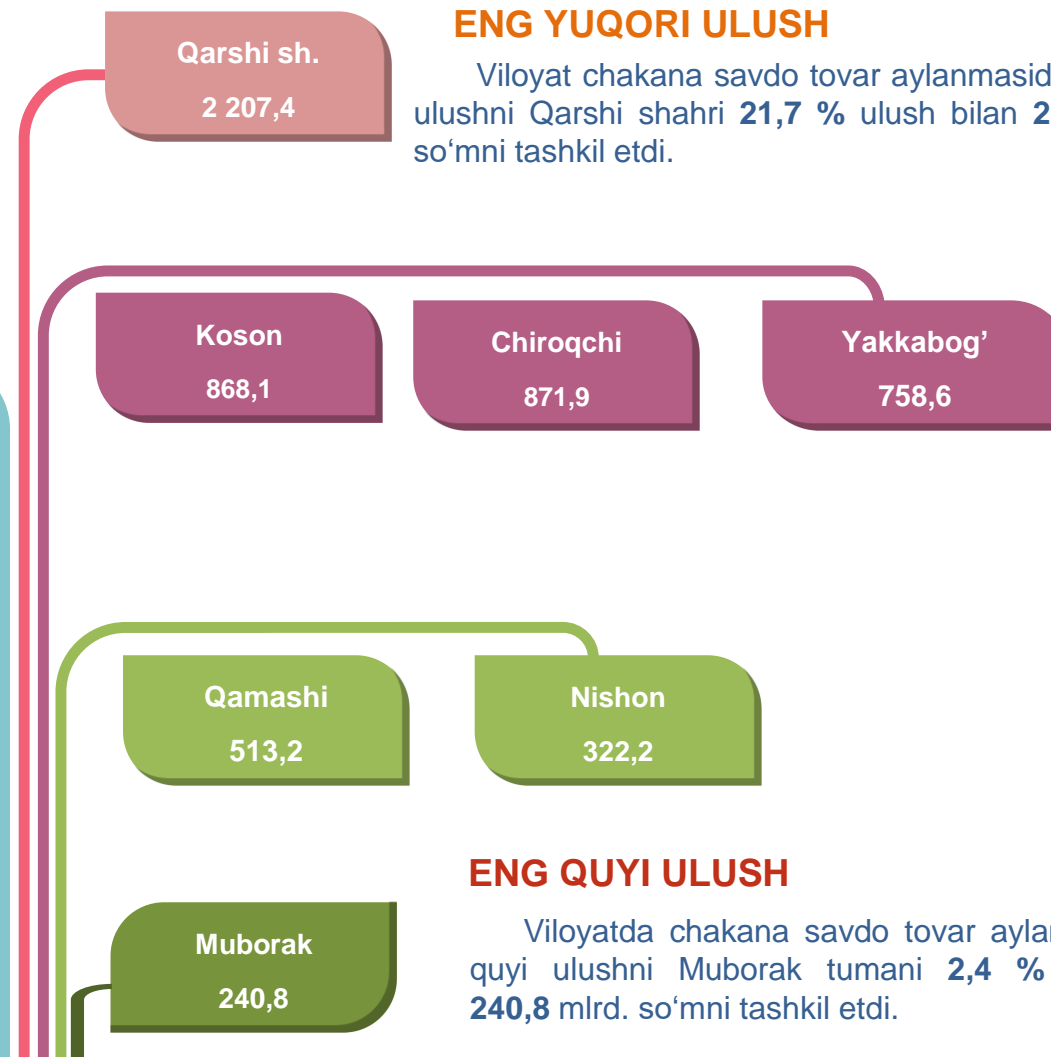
Qarshi sh.
2 207,4

ENG YUQORI ULUSH

Viloyat chakana savdo tovar aylanmasid ulushni Qarshi shahri **21,7 %** ulush bilan **2** so‘mni tashkil etdi.

Koson
868,1

Chiroqchi
871,9

Yakkabog’
758,6

Qamashi
513,2

Nishon
322,2

ENG QUYI ULUSH

Muborak
240,8

Viloyatda chakana savdo tovar aylan quyi ulushni Muborak tumani **2,4 %** **240,8** mlrd. so‘mni tashkil etdi.